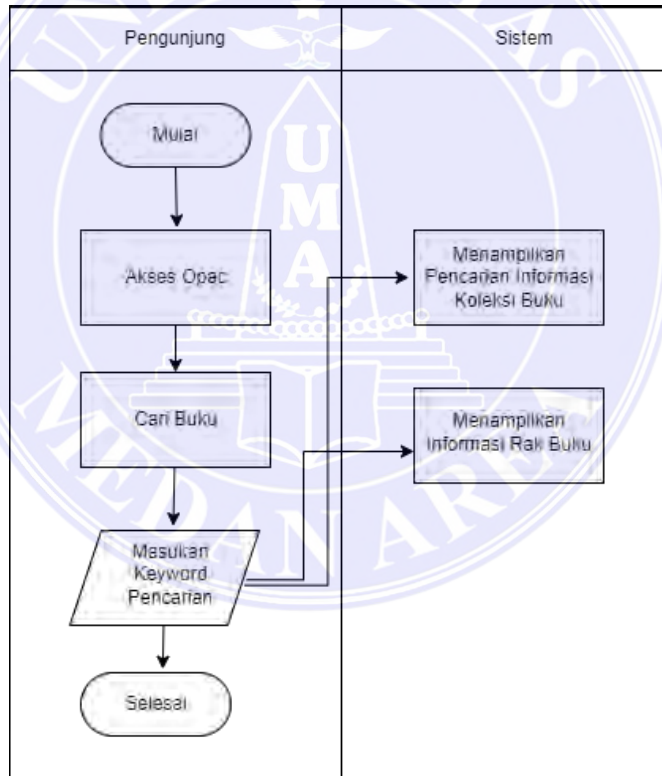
| Pengunjung | Sistem |
|---|---|

Mulai

Akses Opac

Cari Buku

Masukan Keyword Pencarian

Selesai

Menampilkan Pencarian Informasi Koleksi Buku

Menampilkan Informasi Rak Buku

UMA

UNIVERSITAS MEDAN AREA